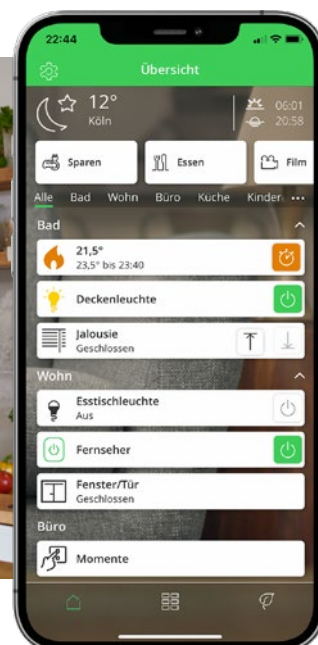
22:44

Übersicht

12°
Köln

06:01
20:58

Sparen

Essen

Film

Alle Bad Wohn Büro Kuche Kinder ···

Bad

21,5°
23,5° bis 23:40

Deckenleuchte

Jalousie
Geschlossen

Wohn

Esstischleuchte
Aus

Fernseher

Fenster/Tür
Geschlossen

Büro

Momente